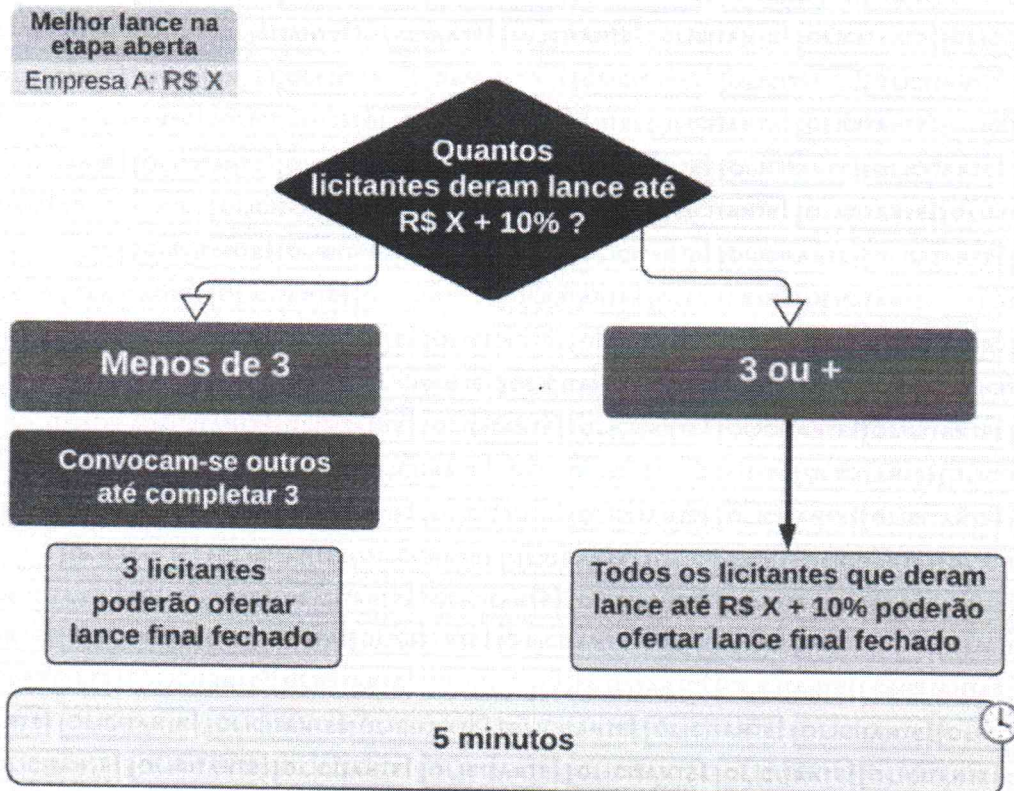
Melhor lance na etapa aberta
Empresa A: R$ X

Quantos licitantes deram lance até R$ X + 10% ?

Menos de 3

3 ou +

Convocam-se outros até completar 3

3 licitantes poderão ofertar lance final fechado

Todos os licitantes que deram lance até R$ X + 10% poderão ofertar lance final fechado

5 minutos